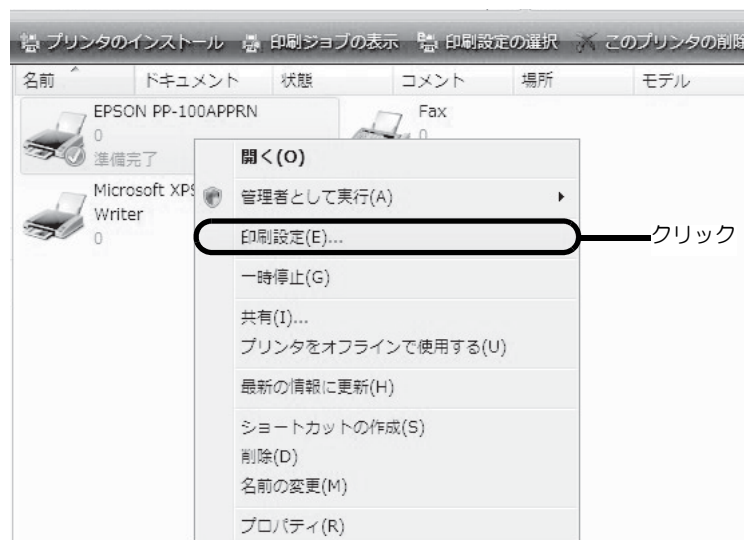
プリンタのインストール 印刷ジョブの表示 印刷設定の選択 このプリンタの削除

名前 ドキュメント 状態 コメント 場所 モデル

EPSON PP-100APPRN
0
準備完了

Fax
0

Microsoft XPS
Writer
0

開く(O)
管理者として実行(A)
印刷設定(E)...
一時停止(G)
共有(I)...
プリンタをオフラインで使用する(U)
最新の情報に更新(H)
ショートカットの作成(S)
削除(D)
名前の変更(M)
プロパティ(R)

クリック